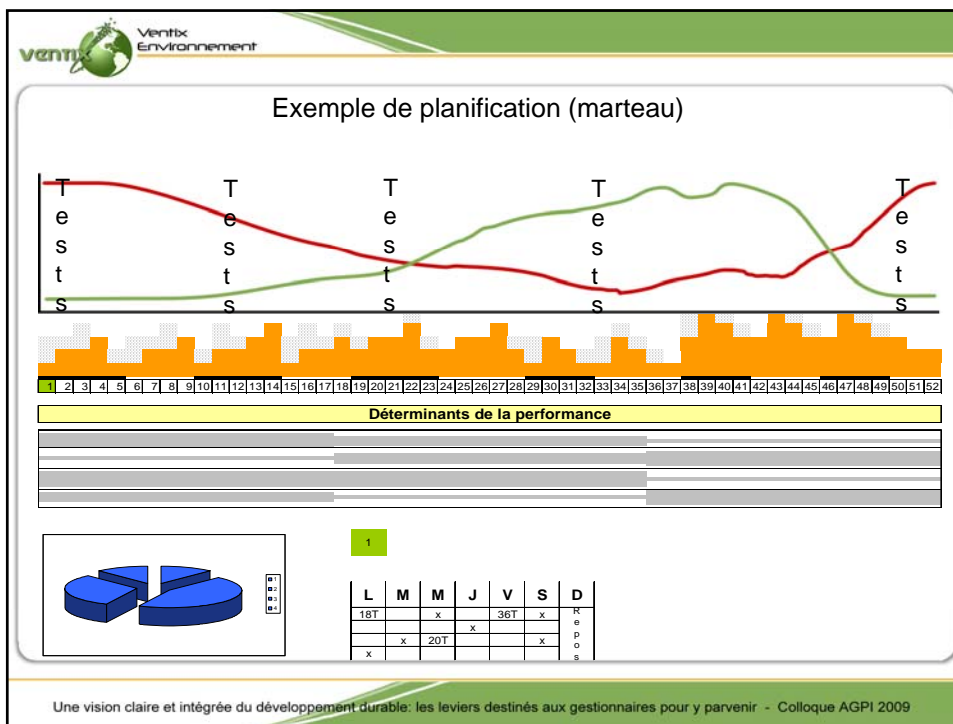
Ventix Environnement

Exemple de planification (marteau)

Tests Tests Tests Tests Tests

| 1 | 2 | 3 | 4 | 5 | 6 | 7 | 8 | 9 | 10 | 11 | 12 | 13 | 14 | 15 | 16 | 17 | 18 | 19 | 20 | 21 | 22 | 23 | 24 | 25 | 26 | 27 | 28 | 29 | 30 | 31 | 32 | 33 | 34 | 35 | 36 | 37 | 38 | 39 | 40 | 41 | 42 | 43 | 44 | 45 | 46 | 47 | 48 | 49 | 50 | 51 | 52 |
|---|---|---|---|---|---|---|---|---|---|---|---|---|---|---|---|---|---|---|---|---|---|---|---|---|---|---|---|---|---|---|---|---|---|---|---|---|---|---|---|---|---|---|---|---|---|---|---|---|---|---|---|

Déterminants de la performance

1

1
2
3
4

| L | M | M | J | V | S | D |
|---|---|---|---|---|---|---|
| 18T | | x | | 36T | x | Repos |
| | | | x | | | |
| | x | 20T | | | x | |
| x | | | | | | |

Une vision claire et intégrée du développement durable: les leviers destinés aux gestionnaires pour y parvenir - Colloque AGPI 2009